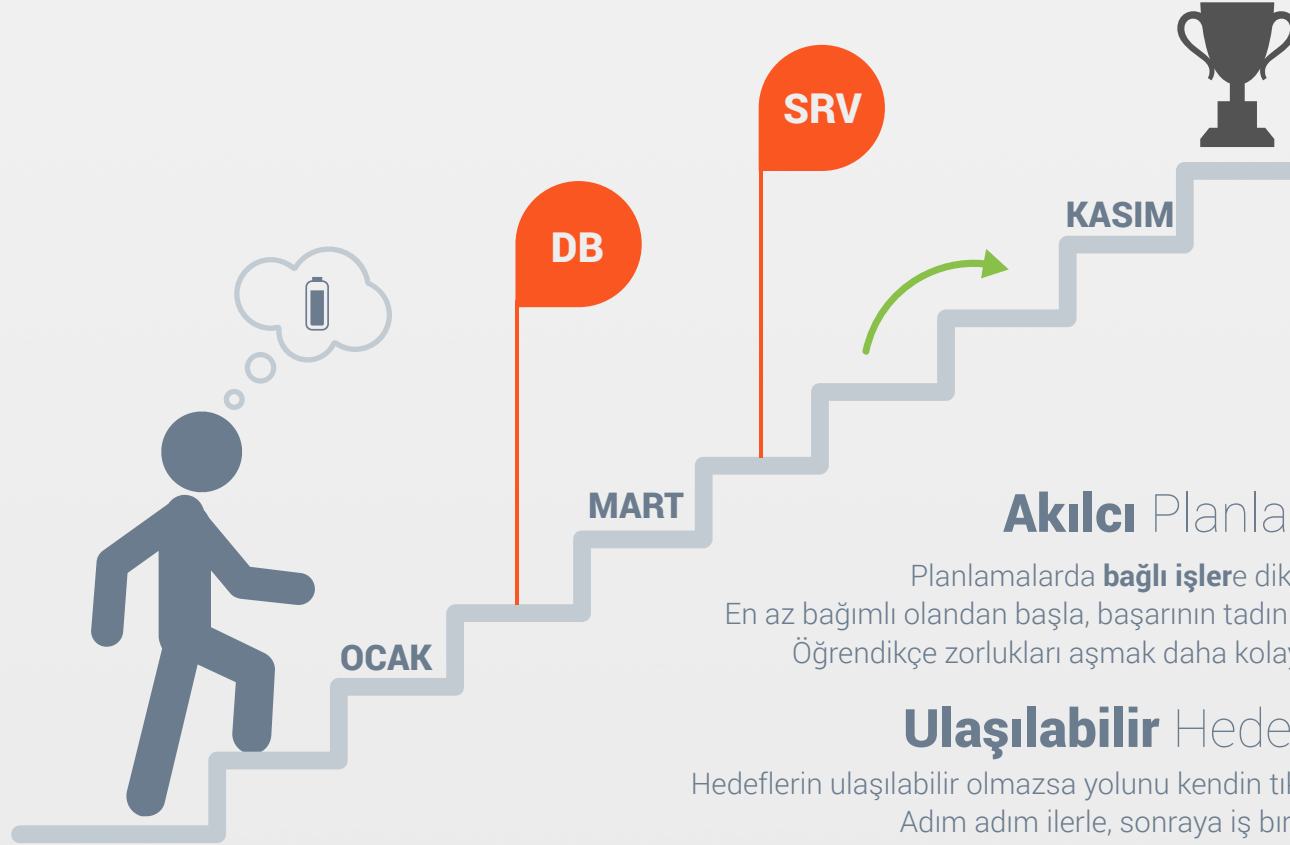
SRV

DB

KASIM

MART

OCAK

**Akılcı** Planla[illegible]

Planlamalarda **bağlı işler**e dik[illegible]
En az bağımlı olandan başla, başarının tadın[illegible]
Öğrendikçe zorlukları aşmak daha kola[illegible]

**Ulaşılabilir** Hede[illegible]

Hedeflerin ulaşılabilir olmazsa yolunu kendin tı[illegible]
Adım adım ilerle, sonraya iş bır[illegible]